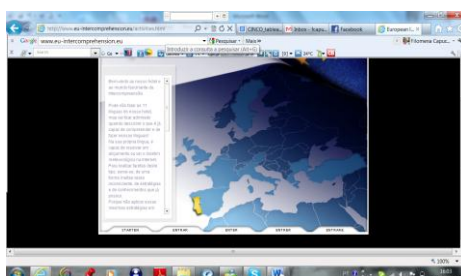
http://www.eu-intercomprehension.eu/activities.html
CISCO Lattice...
Inbox - Icapu...
Facebook
European I...
Google www.eu-intercomprehension.eu
Pesquisar
Mais
Filomena Capuc...
Introduza a consulta a pesquisar (Alt+D)
Bem-vindo ao nosso mundo, ao mundo fascinante da intercompreensão.
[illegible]
STARTEN
ENTRAR
ENTER
ENTRER
ENTRARE
100%